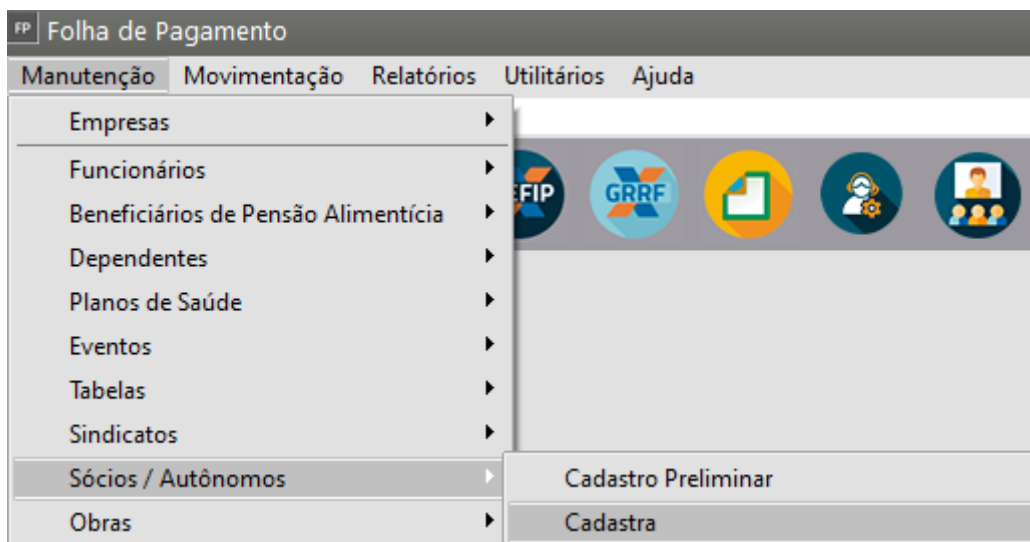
FP Folha de Pagamento

Manutenção Movimentação Relatórios Utilitários Ajuda

Empresas
Funcionários
Beneficiários de Pensão Alimentícia
Dependentes
Planos de Saúde
Eventos
Tabelas
Sindicatos
Sócios / Autônomos
Obras

EFIP GRRF

Cadastro Preliminar
Cadastra